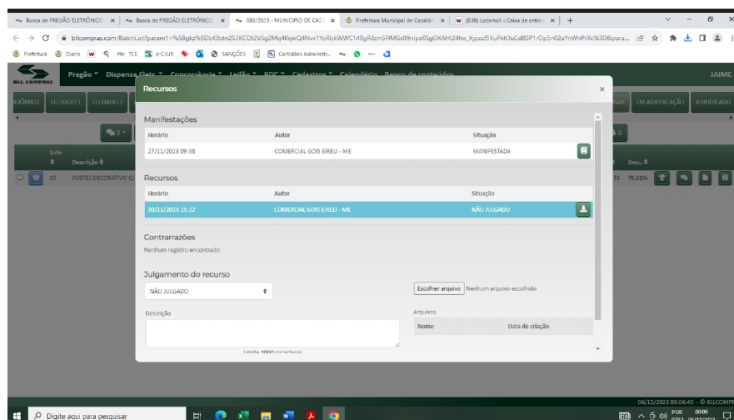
Busca de PREGÃO ELETRÔNICO | Busca de PREGÃO ELETRÔNICO | 088/2023 - MUNICIPIO DE CAS | Prefeitura Municipal de Cassilân | (838) Locomail - Caixa de entrada | +

bllcompras.com/Batch/List?param1=%5Bgkz%5DcK8xtn2S3KCQt2V5g2Mq4KpwQ4Nxv1YcRbkWWC14RgRJtrmSHMGd0Hzpu0SgOXAHl24ho_XjpzzJ5YuPldOuCd85P1rOpSnI62aYnWhPrXc%3D&para...

Prefeitura | Diario | TCE | e-CJUR | SANÇÕES | Certidoes Administr...

BLL COMPRAS | Pregão | Dispensa | Concorrência | Leilão | RDC | Cadastros | Calendário | Banco de conteúdos | JAIME

Recursos

Manifestações

| Horário | Autor | Situação |
|---|---|---|
| 27/11/2023 09:38 | COMERCIAL GOIS EIRELI - ME | MANIFESTADA |

Recursos

| Horário | Autor | Situação |
|---|---|---|
| 30/11/2023 15:22 | COMERCIAL GOIS EIRELI - ME | NÃO JULGADO |

Contrarrazões
Nenhum registro encontrado

Julgamento do recurso
NÃO JULGADO
Escolher arquivo | Nenhum arquivo escolhido
Descrição
Arquivos
| Nome | Data de criação |
|---|---|

Lote | Descrição | 65 | POSTES DECORATIVO C | Desc. | 36,00%

EM ADJUDICAÇÃO | ADJUDICADO

Digite aqui para pesquisar

06/12/2023 09:06:40 - © BLLCOMPR
POR PTB2 09:06 06/12/2023